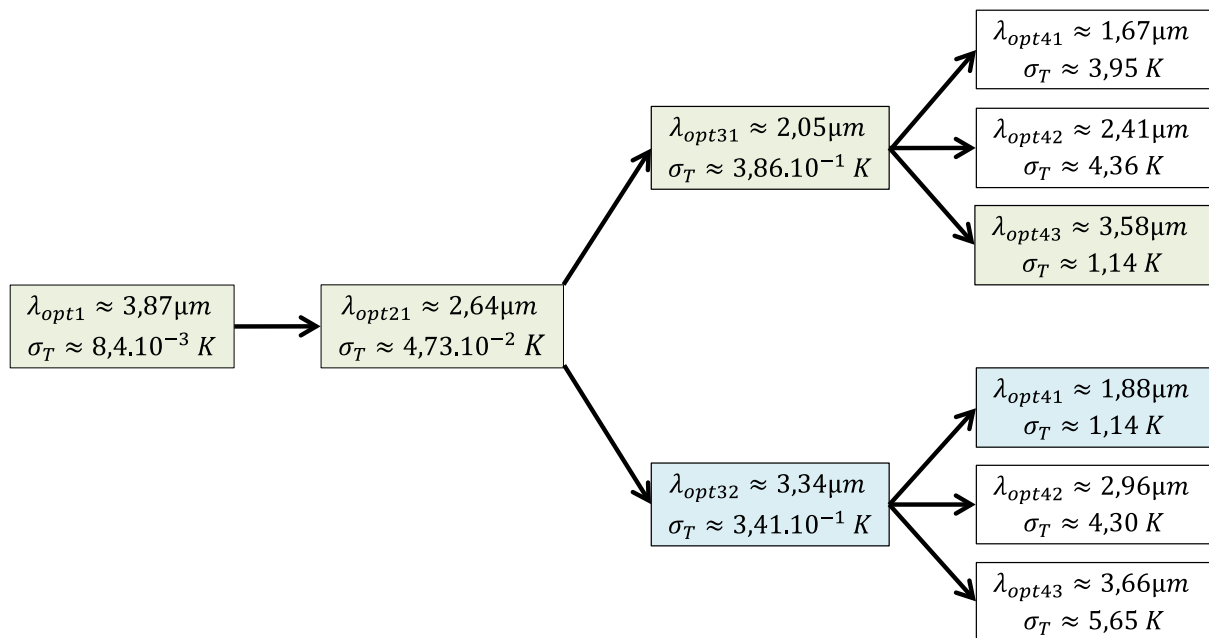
$\lambda_{opt1} \approx 3{,}87\mu m$
$\sigma_T \approx 8{,}4.10^{-3}\ K$

$\lambda_{opt21} \approx 2{,}64\mu m$
$\sigma_T \approx 4{,}73.10^{-2}\ K$

$\lambda_{opt31} \approx 2{,}05\mu m$
$\sigma_T \approx 3{,}86.10^{-1}\ K$

$\lambda_{opt41} \approx 1{,}67\mu m$
$\sigma_T \approx 3{,}95\ K$

$\lambda_{opt42} \approx 2{,}41\mu m$
$\sigma_T \approx 4{,}36\ K$

$\lambda_{opt43} \approx 3{,}58\mu m$
$\sigma_T \approx 1{,}14\ K$

$\lambda_{opt32} \approx 3{,}34\mu m$
$\sigma_T \approx 3{,}41.10^{-1}\ K$

$\lambda_{opt41} \approx 1{,}88\mu m$
$\sigma_T \approx 1{,}14\ K$

$\lambda_{opt42} \approx 2{,}96\mu m$
$\sigma_T \approx 4{,}30\ K$

$\lambda_{opt43} \approx 3{,}66\mu m$
$\sigma_T \approx 5{,}65\ K$